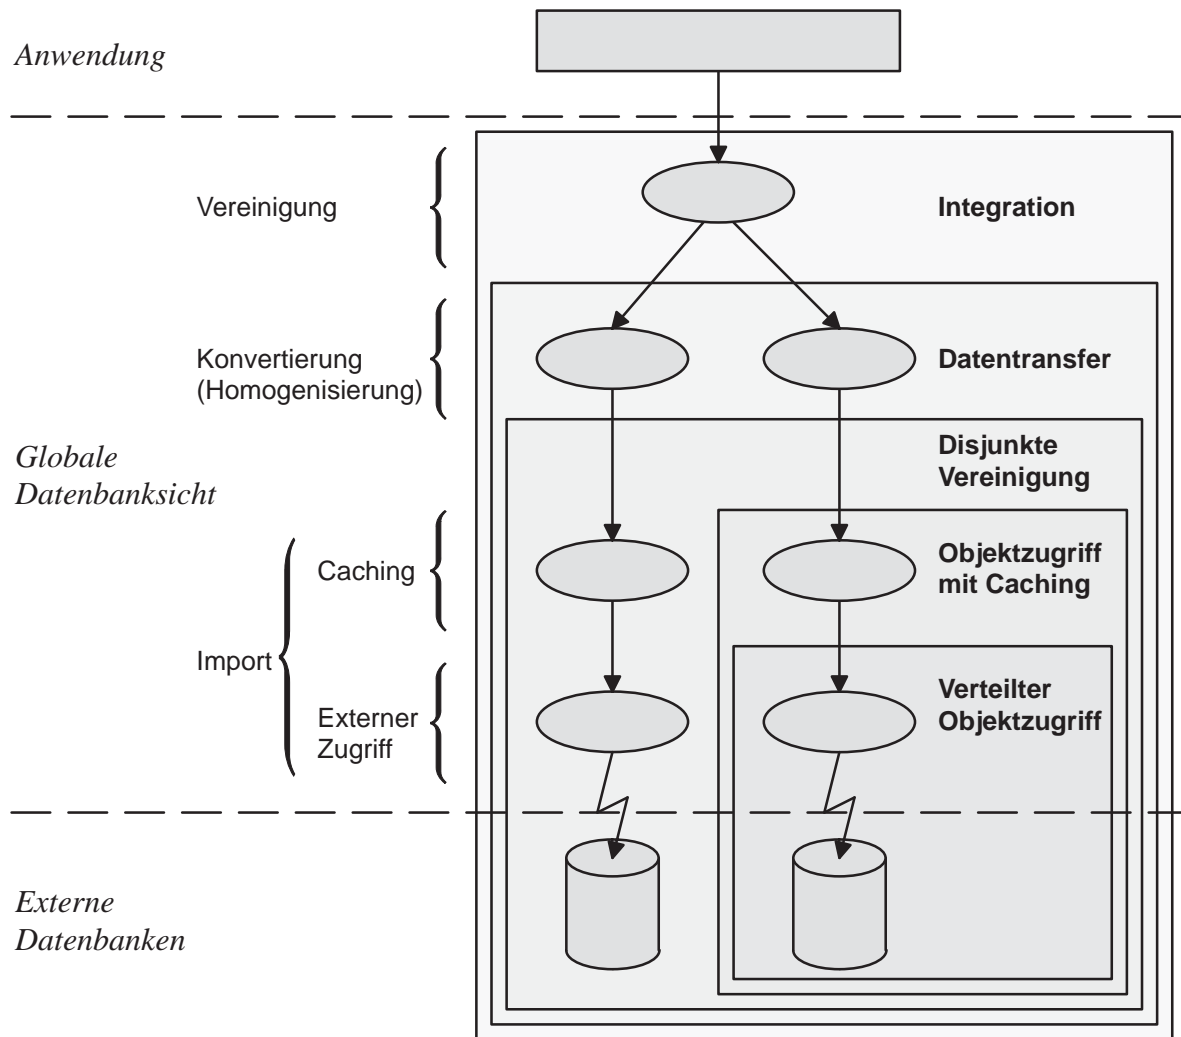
Anwendung

Vereinigung

Integration

Konvertierung
(Homogenisierung)

Datentransfer

Globale
Datenbanksicht

Disjunkte
Vereinigung

Caching

Objektzugriff
mit Caching

Import

Externer
Zugriff

Verteilter
Objektzugriff

Externe
Datenbanken